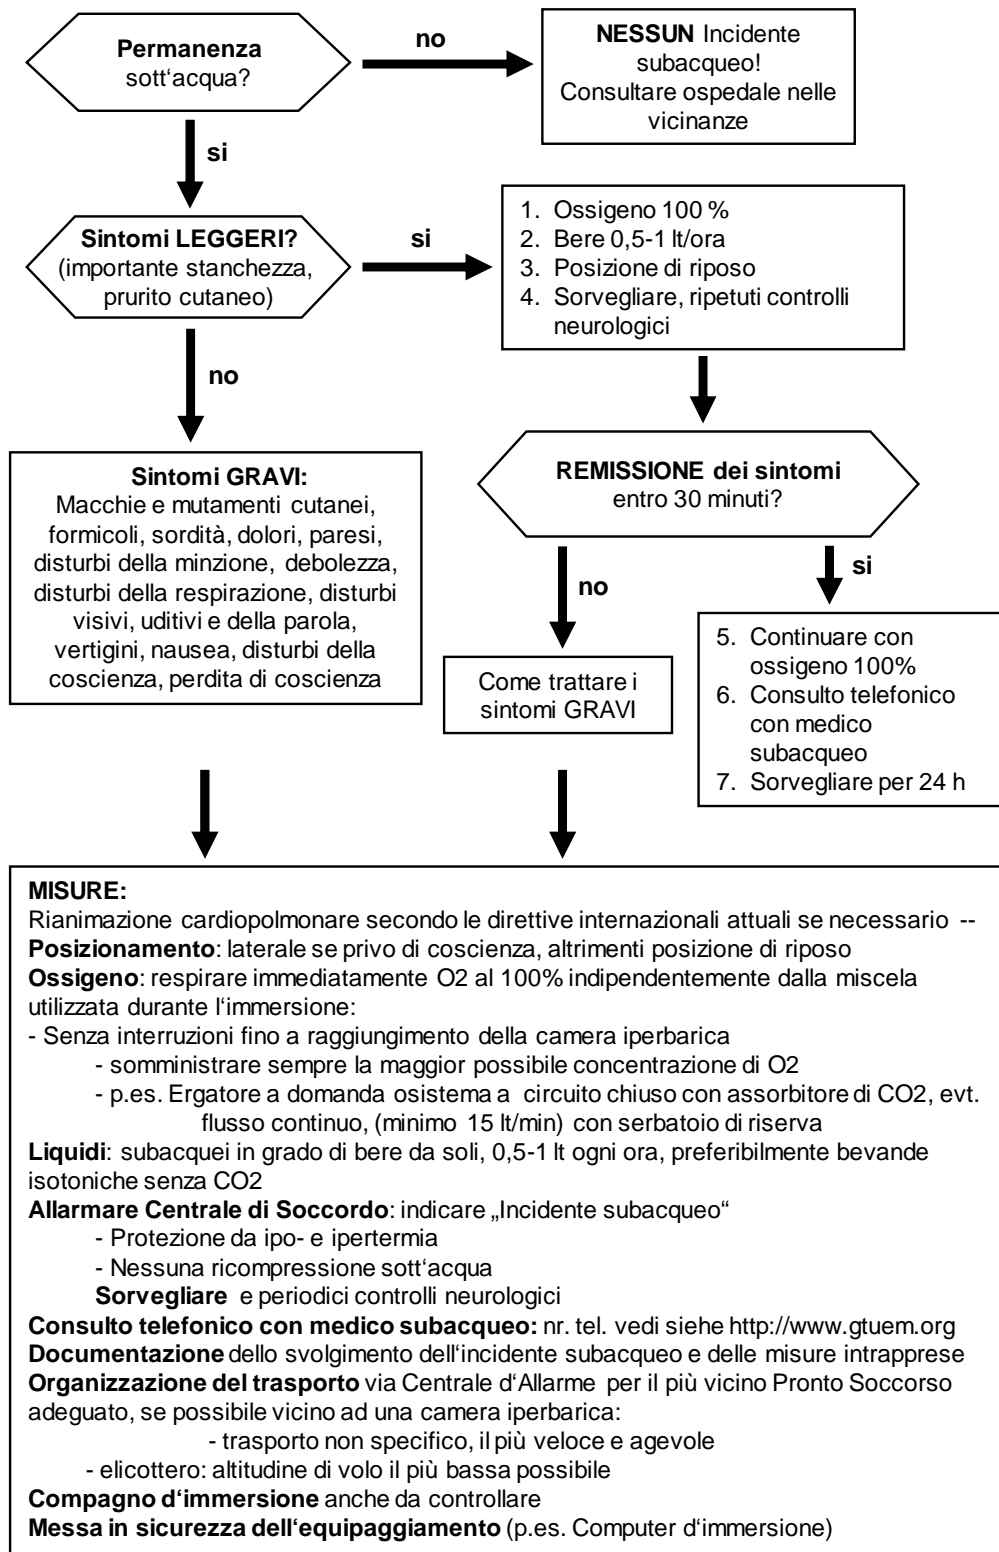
**Permanenza** sott'acqua?

no

**NESSUN** Incidente subacqueo! Consultare ospedale nelle vicinanze

si

**Sintomi LEGGERI?** (importante stanchezza, prurito cutaneo)

si

1. Ossigeno 100 %
2. Bere 0,5-1 lt/ora
3. Posizione di riposo
4. Sorvegliare, ripetuti controlli neurologici

no

**Sintomi GRAVI:** Macchie e mutamenti cutanei, formicoli, sordità, dolori, paresi, disturbi della minzione, debolezza, disturbi della respirazione, disturbi visivi, uditivi e della parola, vertigini, nausea, disturbi della coscienza, perdita di coscienza

**REMISSIONE dei sintomi** entro 30 minuti?

no

si

Come trattare i sintomi GRAVI

5. Continuare con ossigeno 100%
6. Consulto telefonico con medico subacqueo
7. Sorvegliare per 24 h

**MISURE:**
Rianimazione cardiopolmonare secondo le direttive internazionali attuali se necessario --
**Posizionamento**: laterale se privo di coscienza, altrimenti posizione di riposo
**Ossigeno**: respirare immediatamente O2 al 100% indipendentemente dalla miscela utilizzata durante l'immersione:
- Senza interruzioni fino a raggiungimento della camera iperbarica
- somministrare sempre la maggior possibile concentrazione di O2
- p.es. Ergatore a domanda osistema a circuito chiuso con assorbitore di CO2, evt. flusso continuo, (minimo 15 lt/min) con serbatoio di riserva
**Liquidi**: subacquei in grado di bere da soli, 0,5-1 lt ogni ora, preferibilmente bevande isotoniche senza CO2
**Allarmare Centrale di Soccordo**: indicare „Incidente subacqueo"
- Protezione da ipo- e ipertermia
- Nessuna ricompressione sott'acqua
**Sorvegliare** e periodici controlli neurologici
**Consulto telefonico con medico subacqueo:** nr. tel. vedi siehe http://www.gtuem.org
**Documentazione** dello svolgimento dell'incidente subacqueo e delle misure intrapprese
**Organizzazione del trasporto** via Centrale d'Allarme per il più vicino Pronto Soccorso adeguato, se possibile vicino ad una camera iperbarica:
- trasporto non specifico, il più veloce e agevole
- elicottero: altitudine di volo il più bassa possibile
**Compagno d'immersione** anche da controllare
**Messa in sicurezza dell'equipaggiamento** (p.es. Computer d'immersione)